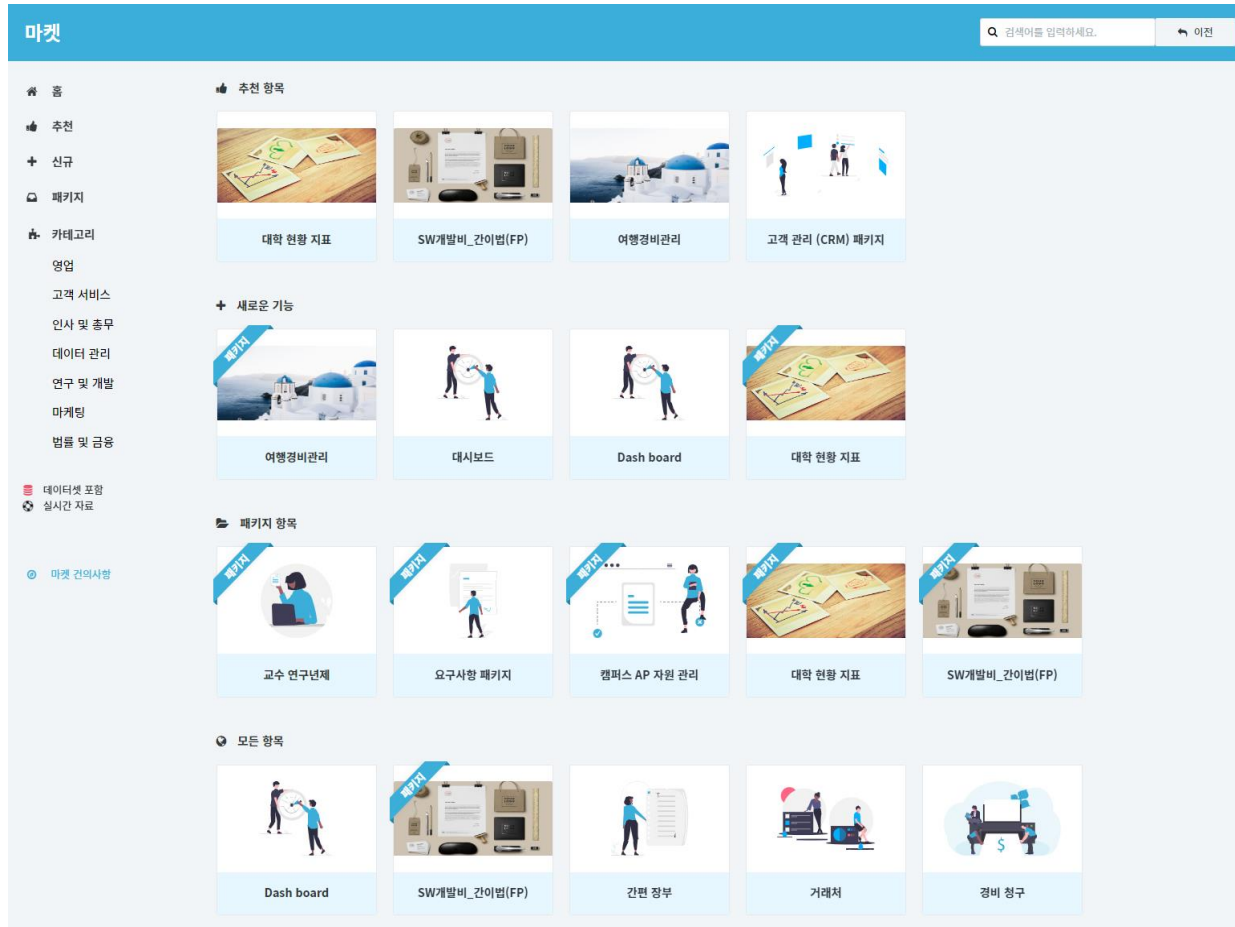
마켓

검색어를 입력하세요.

이전

홈
추천
신규
패키지
카테고리
영업
고객 서비스
인사 및 총무
데이터 관리
연구 및 개발
마케팅
법률 및 금융

데이터셋 포함
실시간 자료

마켓 건의사항

추천 항목

대학 현황 지표
SW개발비_간이법(FP)
여행경비관리
고객 관리 (CRM) 패키지

새로운 기능

패키지
여행경비관리
대시보드
Dash board
패키지
대학 현황 지표

패키지 항목

패키지
교수 연구년제
패키지
요구사항 패키지
패키지
캠퍼스 AP 자원 관리
패키지
대학 현황 지표
패키지
SW개발비_간이법(FP)

모든 항목

Dash board
패키지
SW개발비_간이법(FP)
간편 장부
거래처
경비 청구